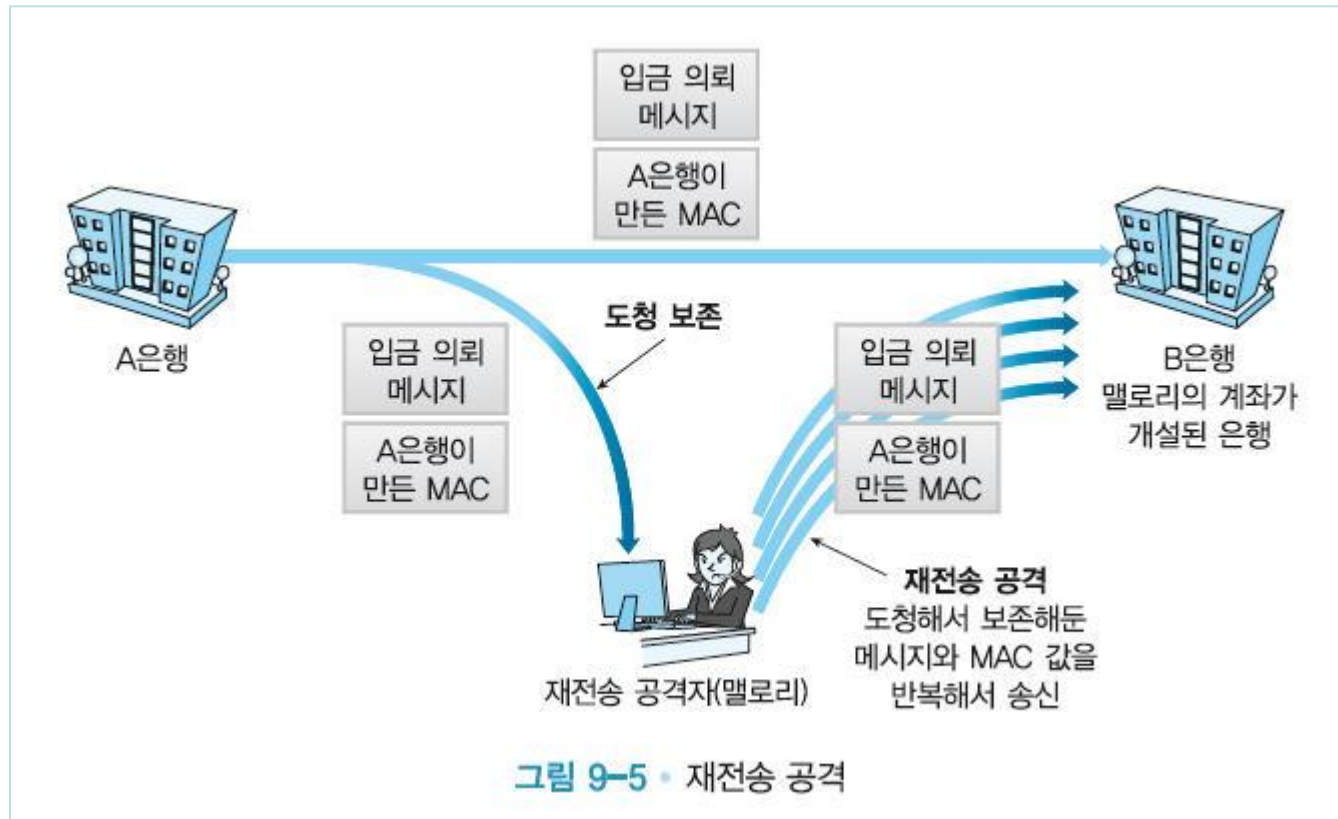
입금 의뢰 메시지

A은행이 만든 MAC

A은행

도청 보존

입금 의뢰 메시지

A은행이 만든 MAC

입금 의뢰 메시지

A은행이 만든 MAC

B은행
맬로리의 계좌가 개설된 은행

재전송 공격자(맬로리)

재전송 공격
도청해서 보존해둔 메시지와 MAC 값을 반복해서 송신

그림 9-5 • 재전송 공격